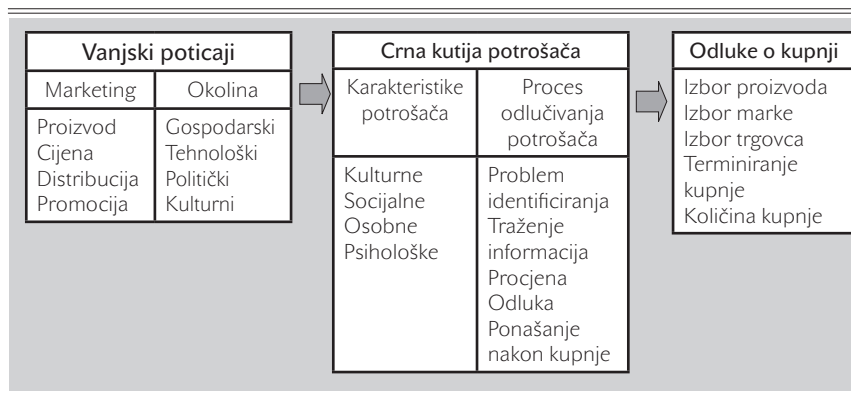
Vanjski poticaji

| Marketing | Okolina |
|---|---|
| Proizvod<br>Cijena<br>Distribucija<br>Promocija | Gospodarski<br>Tehnološki<br>Politički<br>Kulturni |

Crna kutija potrošača

| Karakteristike potrošača | Proces odlučivanja potrošača |
|---|---|
| Kulturne<br>Socijalne<br>Osobne<br>Psihološke | Problem identificiranja<br>Traženje informacija<br>Procjena<br>Odluka<br>Ponašanje nakon kupnje |

Odluke o kupnji

Izbor proizvoda
Izbor marke
Izbor trgovca
Terminiranje kupnje
Količina kupnje